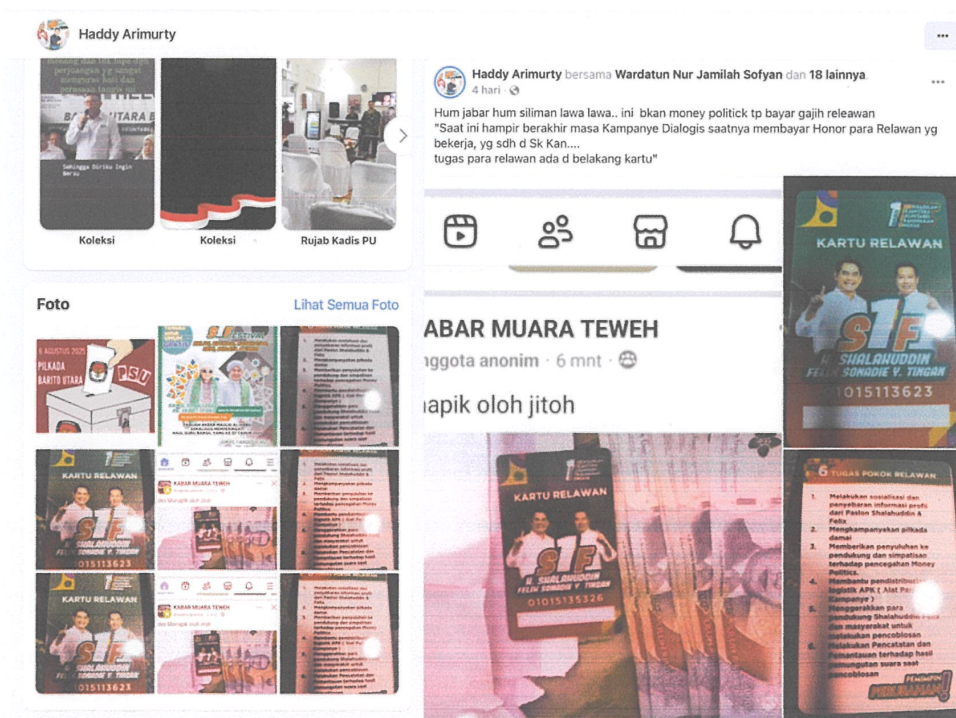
Haddy Arimurty

...

Koleksi

Koleksi

Rujab Kadis PU

Foto

Lihat Semua Foto

6 AGUSTUS 2025
PILKADA
BARITO UTARA
PSU

KARTU RELAWAN
S F
H. SHALAHUDDIN
FELIX SONADIE Y. TINGAN
0101513623

KABAR MUARA TEWEH

Haddy Arimurty bersama Wardatun Nur Jamilah Sofyan dan 18 lainnya.
4 hari

...

Hum jabar hum siliman lawa lawa.. ini bkan money politick tp bayar gajih releawan
"Saat ini hampir berakhir masa Kampanye Dialogis saatnya membayar Honor para Relawan yg bekerja, yg sdh d Sk Kan....
tugas para relawan ada d belakang kartu"

ABAR MUARA TEWEH
nggota anonim · 6 mnt ·

iapik oloh jitoh

KARTU RELAWAN
S F
H. SHALAHUDDIN
FELIX SONADIE Y. TINGAN
0101513623

KARTU RELAWAN
S F
H. SHALAHUDDIN
FELIX SONADIE Y. TINGAN
0101513526

6 TUGAS POKOK RELAWAN
1. Melakukan sosialisasi dan penyebaran informasi profil dari Paslon Shalahuddin & Felix
2. Mengkampanyekan pilkada damai
3. Memberikan penyuluhan ke pendukung dan simpatisan terhadap pencegahan Money Politics.
4. Membantu pendistribusian logistik APK ( Alat Peraga Kampanye )
5. Menggerakkan para pendukung Shalahuddin Felix dan masyarakat untuk melakukan pencoblosan
6. Melakukan Pencatatan dan Pemantauan terhadap hasil pemungutan suara saat pencoblosan

PEMIMPIN PERUBAHAN!